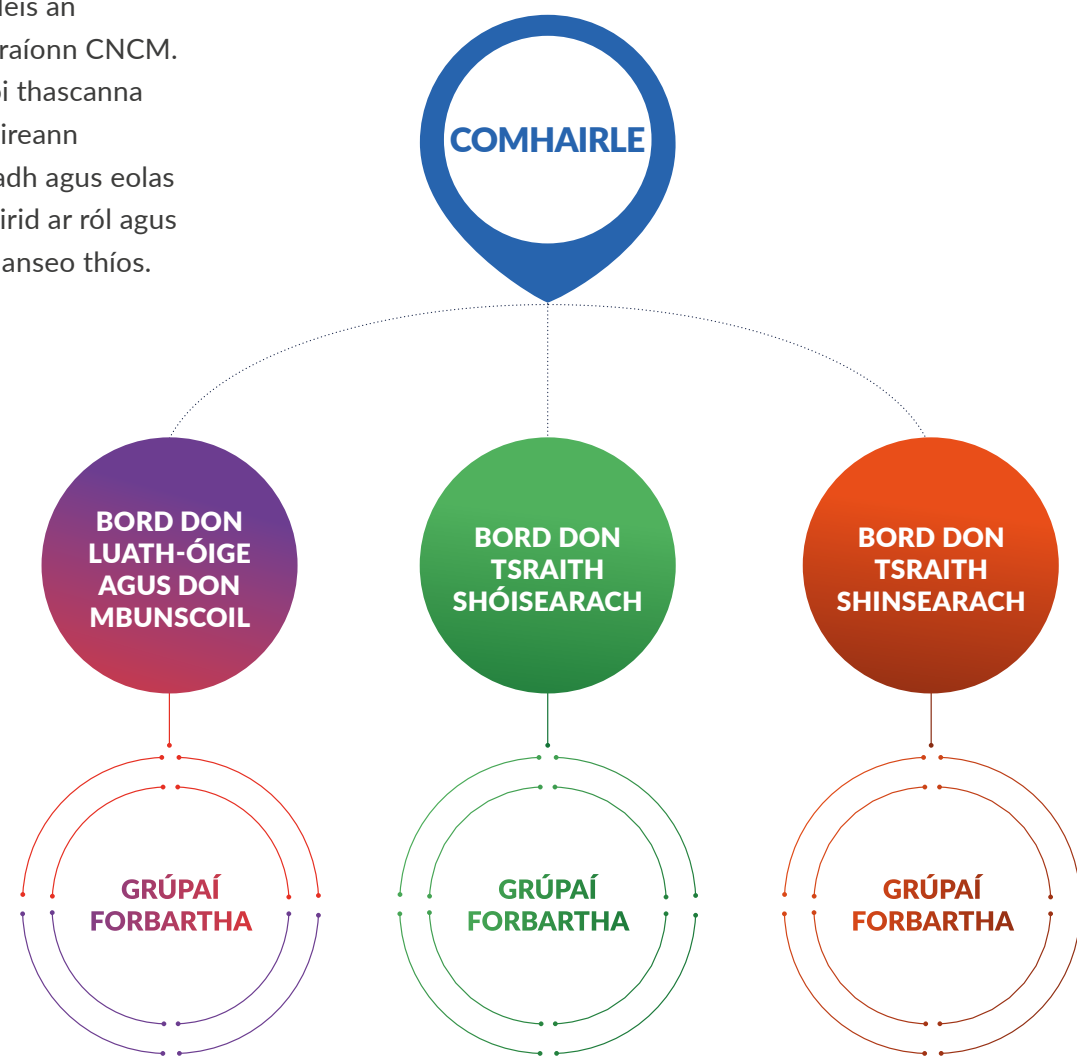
leis an
raíonn CNCM.
i thascanna
ireann
adh agus eolas
irid ar ról agus
anseo thíos.

COMHAIRLE

BORD DON LUATH-ÓIGE AGUS DON MBUNSCOIL

BORD DON TSRAITH SHÓISEARACH

BORD DON TSRAITH SHINSEARACH

GRÚPAÍ FORBARTHA

GRÚPAÍ FORBARTHA

GRÚPAÍ FORBARTHA